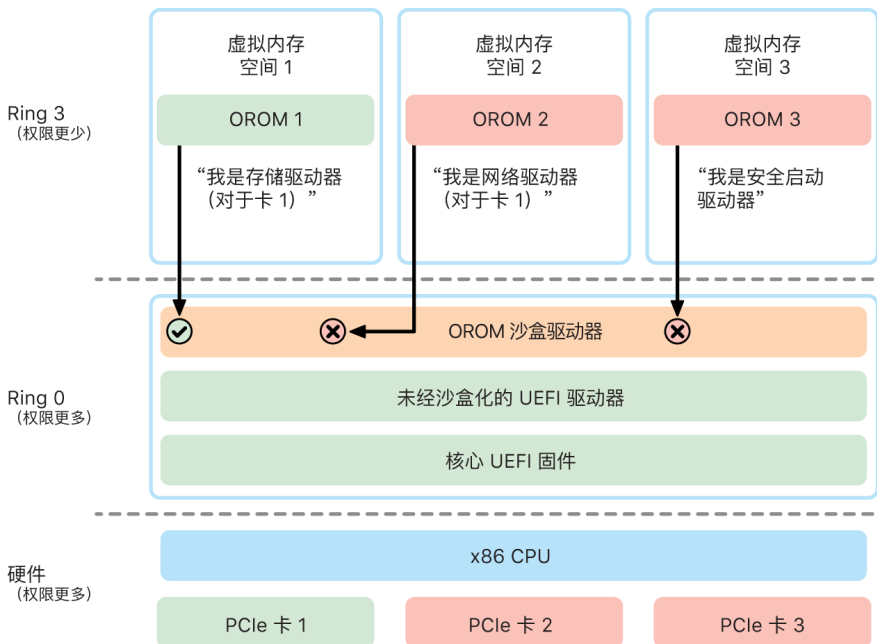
Ring 3
（权限更少）

虚拟内存空间 1

OROM 1

“我是存储驱动器（对于卡 1）”

虚拟内存空间 2

OROM 2

“我是网络驱动器（对于卡 1）”

虚拟内存空间 3

OROM 3

“我是安全启动驱动器”

Ring 0
（权限更多）

OROM 沙盒驱动器

未经沙盒化的 UEFI 驱动器

核心 UEFI 固件

硬件
（权限更多）

x86 CPU

PCIe 卡 1

PCIe 卡 2

PCIe 卡 3